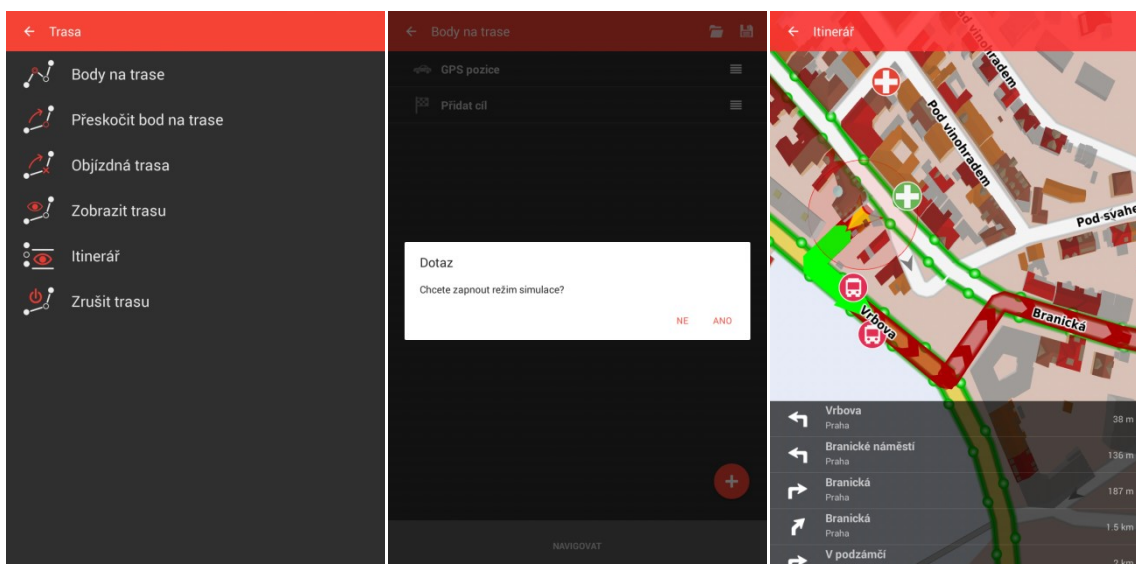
← Trasa

Body na trase

Přeskočit bod na trase

Objízdná trasa

Zobrazit trasu

Itinerář

Zrušit trasu

← Body na trase

GPS pozice

Přidat cíl

Dotaz

Chcete zapnout režim simulace?

NE ANO

+

NAVIGOVAT

← Itinerář

Pod vinohradem

Pod vinohradem

Pod svahe

Vrbova

Branická

Vrbova
Praha
38 m

Branické náměstí
Praha
136 m

Branická
Praha
187 m

Branická
Praha
1.5 km

V podzámčí
2 km